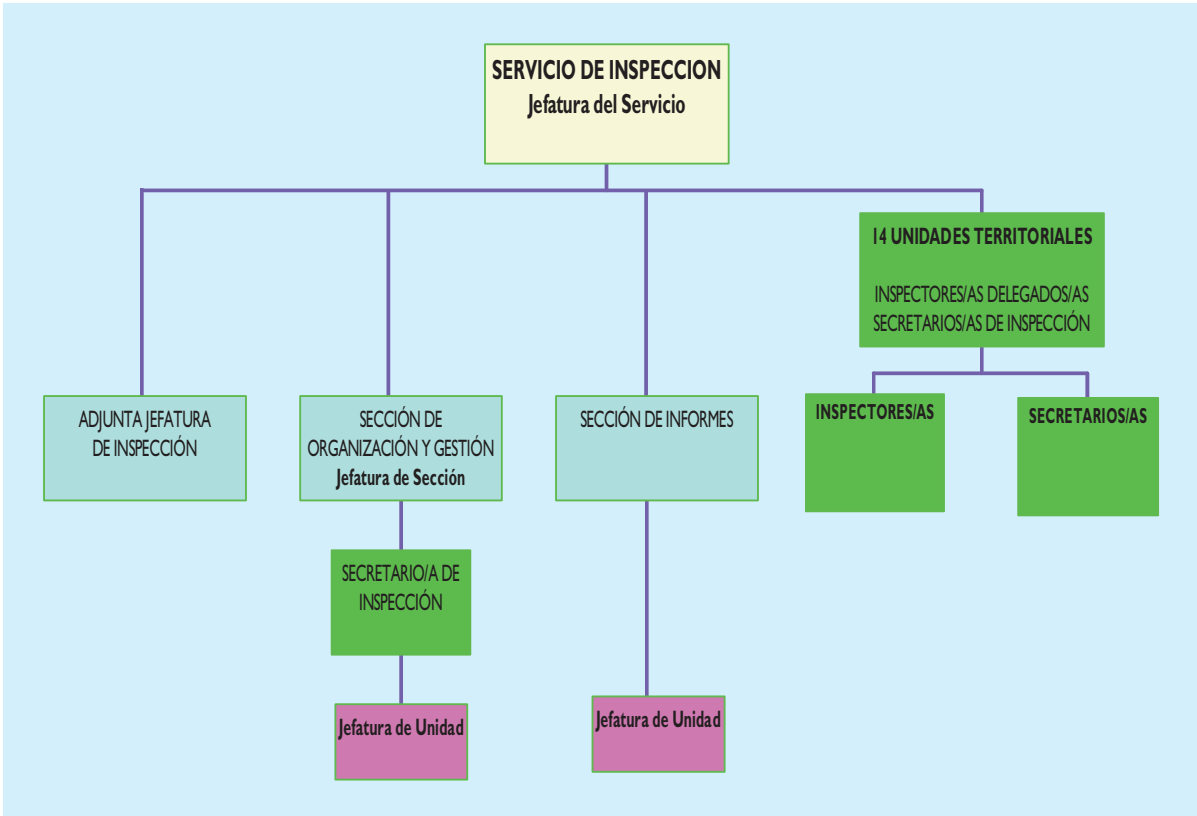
SERVICIO DE INSPECCION
Jefatura del Servicio

ADJUNTA JEFATURA DE INSPECCIÓN

SECCIÓN DE ORGANIZACIÓN Y GESTIÓN
Jefatura de Sección

SECRETARIO/A DE INSPECCIÓN

Jefatura de Unidad

SECCIÓN DE INFORMES

Jefatura de Unidad

14 UNIDADES TERRITORIALES

INSPECTORES/AS DELEGADOS/AS
SECRETARIOS/AS DE INSPECCIÓN

INSPECTORES/AS

SECRETARIOS/AS